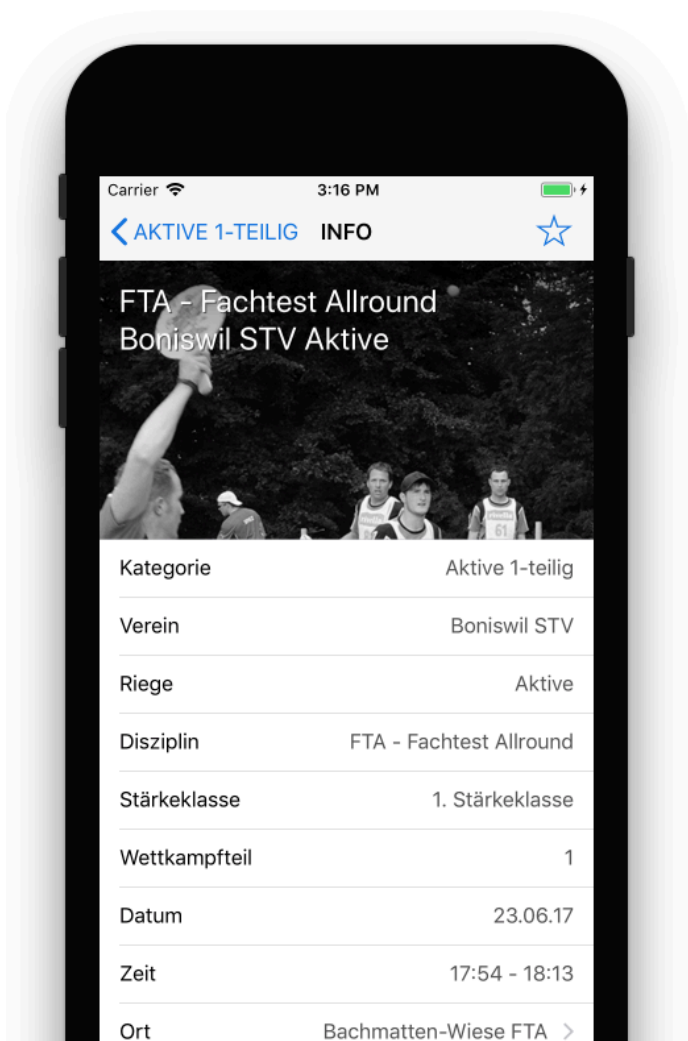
Carrier 3:16 PM

AKTIVE 1-TEILIG INFO

FTA - Fachtest Allround
Boniswil STV Aktive

61

| | |
|---|---|
| Kategorie | Aktive 1-teilig |
| Verein | Boniswil STV |
| Riege | Aktive |
| Disziplin | FTA - Fachtest Allround |
| Stärkeklasse | 1. Stärkeklasse |
| Wettkampfteil | 1 |
| Datum | 23.06.17 |
| Zeit | 17:54 - 18:13 |
| Ort | Bachmatten-Wiese FTA |